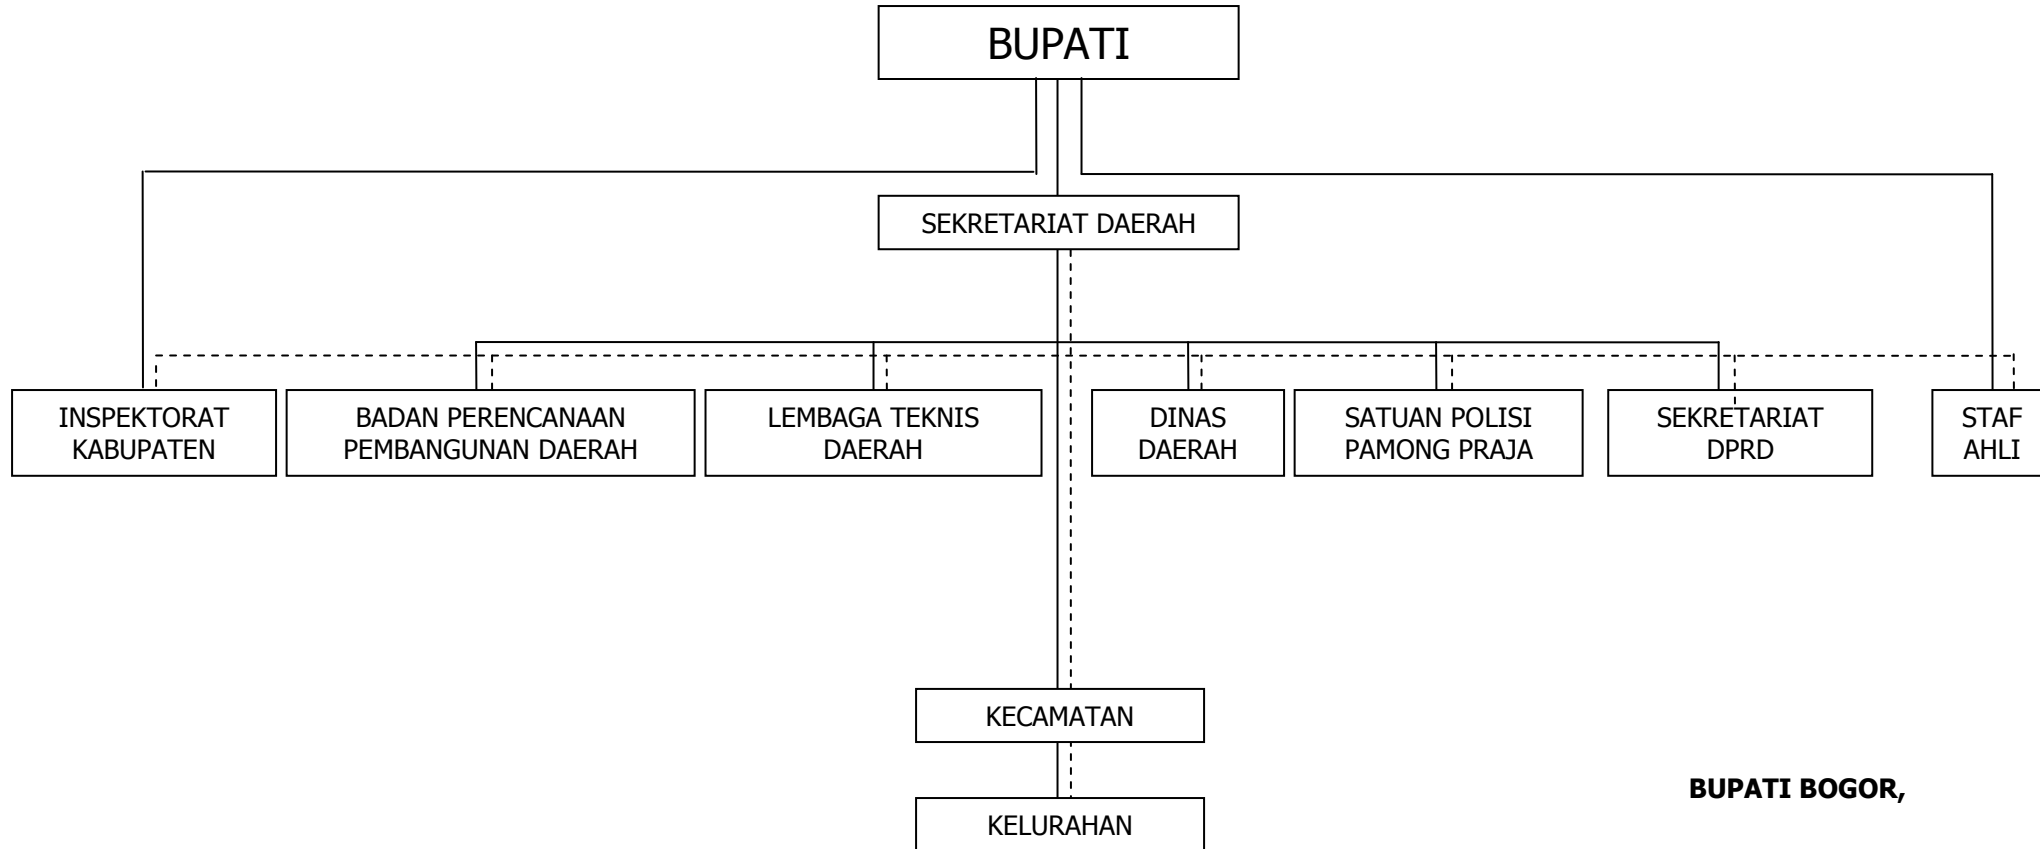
BUPATI

SEKRETARIAT DAERAH

INSPEKTORAT KABUPATEN

BADAN PERENCANAAN PEMBANGUNAN DAERAH

LEMBAGA TEKNIS DAERAH

DINAS DAERAH

SATUAN POLISI PAMONG PRAJA

SEKRETARIAT DPRD

STAF AHLI

KECAMATAN

KELURAHAN

**BUPATI BOGOR,**